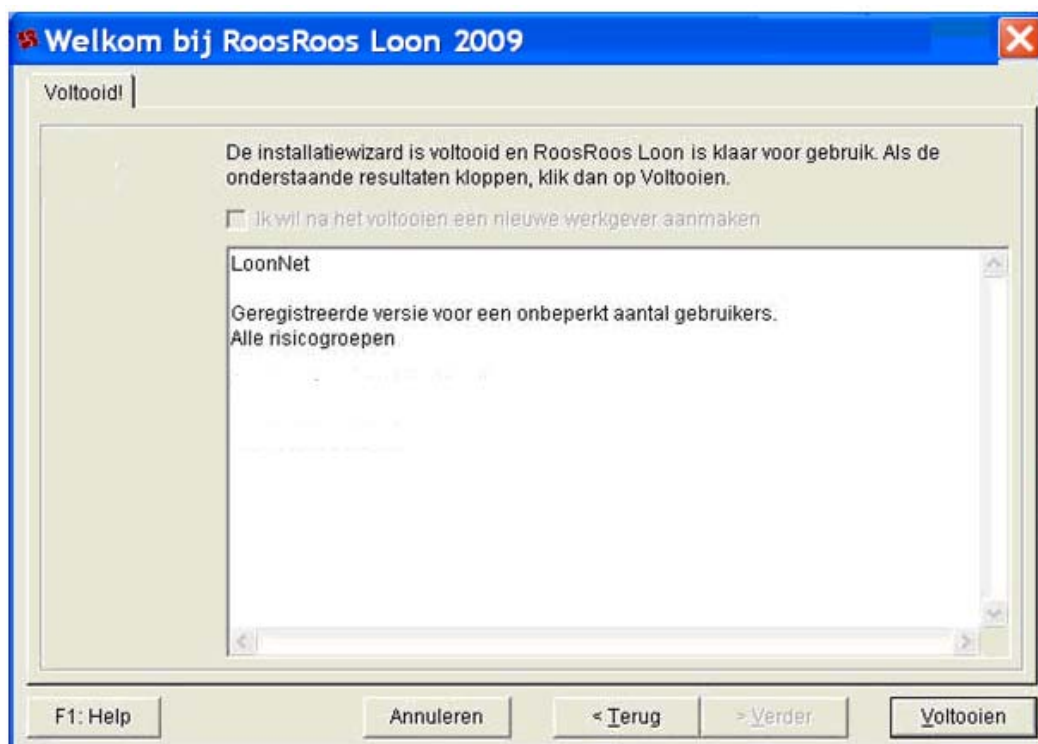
Welkom bij RoosRoos Loon 2009

Voltooid!

De installatiewizard is voltooid en RoosRoos Loon is klaar voor gebruik. Als de onderstaande resultaten kloppen, klik dan op Voltooien.

Ik wil na het voltooien een nieuwe werkgever aanmaken

LoonNet

Geregistreerde versie voor een onbeperkt aantal gebruikers.
Alle risicogroepen

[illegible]

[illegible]
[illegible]

F1: Help

Annuleren

< Terug

> Verder

Voltooien